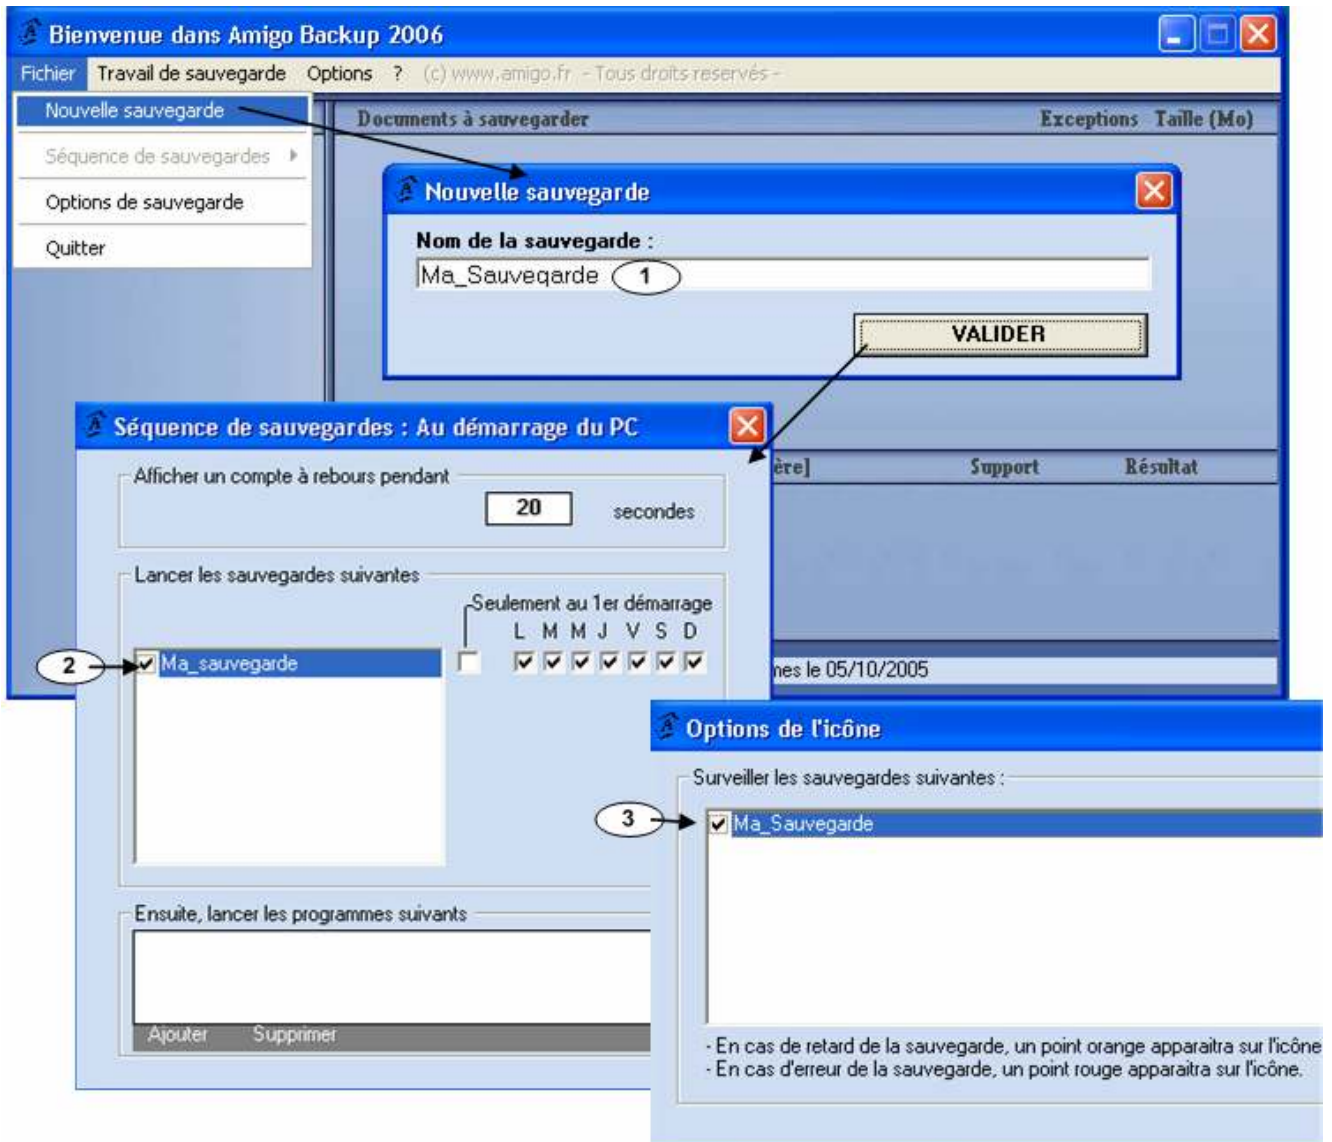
Bienvenue dans Amigo Backup 2006

Fichier Travail de sauvegarde Options ? (c) www.amigo.fr - Tous droits reservés -

Nouvelle sauvegarde

Séquence de sauvegardes

Options de sauvegarde

Quitter

Documents à sauvegarder Exceptions Taille (Mo)

Nouvelle sauvegarde

Nom de la sauvegarde :

Ma_Sauvegarde 1

VALIDER

Séquence de sauvegardes : Au démarrage du PC

Afficher un compte à rebours pendant

20 secondes

Lancer les sauvegardes suivantes

Seulement au 1er démarrage

L M M J V S D

2 Ma_sauvegarde

ère] Support Résultat

nes le 05/10/2005

Ensuite, lancer les programmes suivants

Ajouter Supprimer

Options de l'icône

Surveiller les sauvegardes suivantes :

3 Ma_Sauvegarde

- En cas de retard de la sauvegarde, un point orange apparaitra sur l'icône
- En cas d'erreur de la sauvegarde, un point rouge apparaitra sur l'icône.